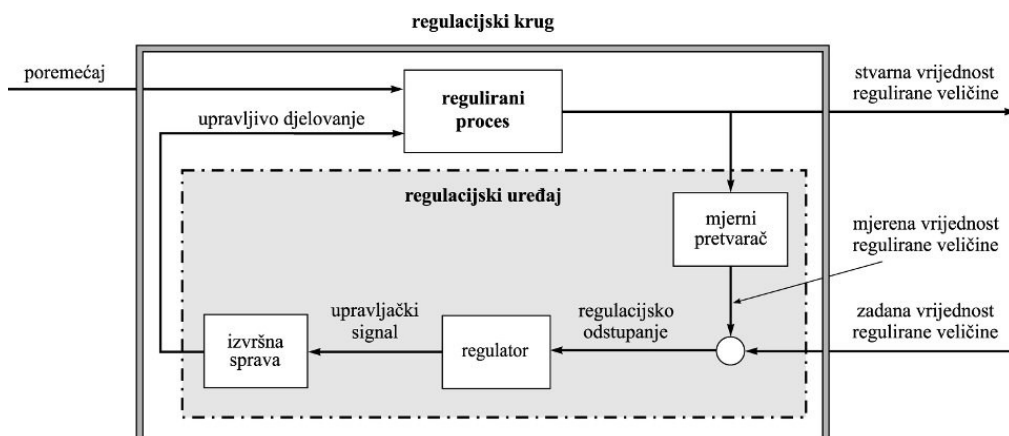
regulacijski krug

poremećaj

regulirani proces

stvarna vrijednost regulirane veličine

upravljivo djelovanje

regulacijski uređaj

mjerni pretvarač

mjerena vrijednost regulirane veličine

upravljački signal

regulacijsko odstupanje

zadana vrijednost regulirane veličine

izvršna sprava

regulator